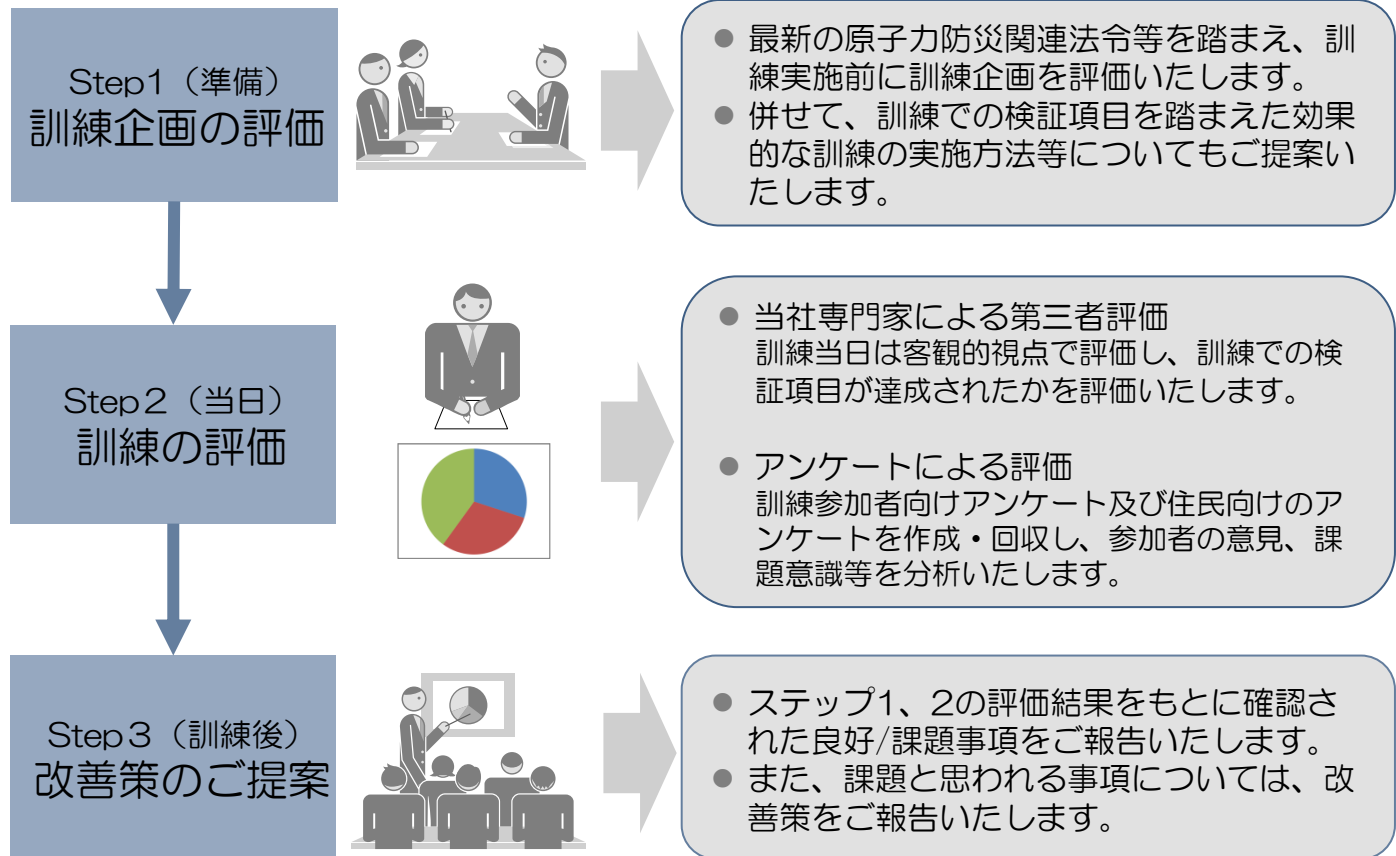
Step1（準備）
訓練企画の評価

● 最新の原子力防災関連法令等を踏まえ、訓練実施前に訓練企画を評価いたします。
● 併せて、訓練での検証項目を踏まえた効果的な訓練の実施方法等についてもご提案いたします。

Step２（当日）
訓練の評価

● 当社専門家による第三者評価
訓練当日は客観的視点で評価し、訓練での検証項目が達成されたかを評価いたします。

● アンケートによる評価
訓練参加者向けアンケート及び住民向けのアンケートを作成・回収し、参加者の意見、課題意識等を分析いたします。

Step３（訓練後）
改善策のご提案

● ステップ1、2の評価結果をもとに確認された良好/課題事項をご報告いたします。
● また、課題と思われる事項については、改善策をご報告いたします。